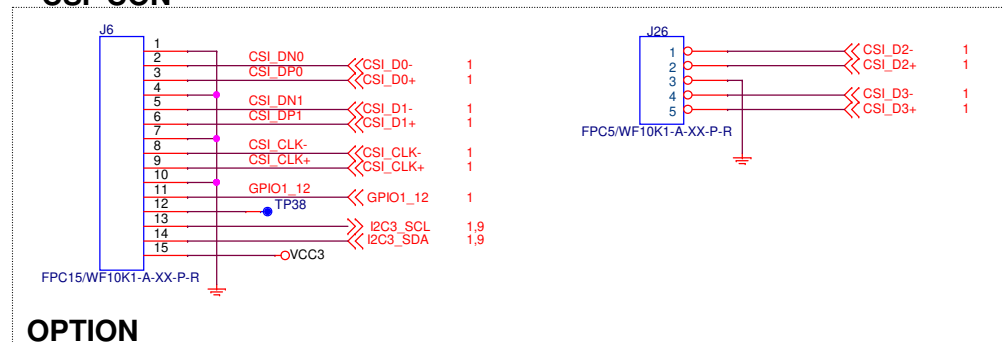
J6

1
2 CSI_DN0 CSI_D0- 1
3 CSI_DP0 CSI_D0+ 1
4
5 CSI_DN1 CSI_D1- 1
6 CSI_DP1 CSI_D1+ 1
7
8 CSI_CLK- CSI_CLK- 1
9 CSI_CLK+ CSI_CLK+ 1
10
11 GPIO1_12 GPIO1_12 1
12 TP38
13 I2C3_SCL 1,9
14 I2C3_SDA 1,9
15 VCC3

FPC15/WF10K1-A-XX-P-R

J26

1 CSI_D2- 1
2 CSI_D2+ 1
3
4 CSI_D3- 1
5 CSI_D3+ 1

FPC5/WF10K1-A-XX-P-R

OPTION